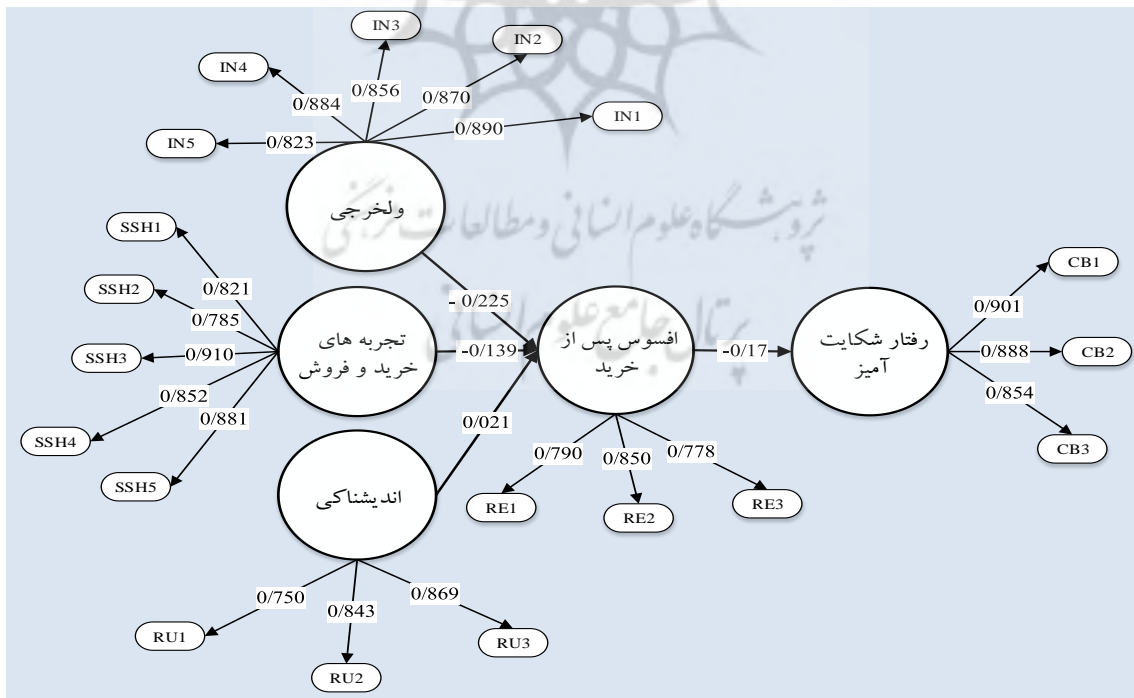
IN3
IN2
IN4
0/856
0/870
0/884
IN1
0/890
IN5
0/823
ولخرجی
SSH1
0/821
SSH2
0/785
تجربه های خرید و فروش
- 0/225
-0/139
افسوس پس از خرید
-0/17
رفتار شکایت آمیز
0/901
CB1
0/888
CB2
0/854
CB3
SSH3
0/910
0/852
0/881
SSH4
SSH5
0/021
اندیشناکی
0/790
0/850
0/778
RE1
RE2
RE3
0/750
0/843
0/869
RU1
RU2
RU3
پژوهشگاه علوم انسانی و مطالعات فرهنگی
پرتال جامع علوم انسانی